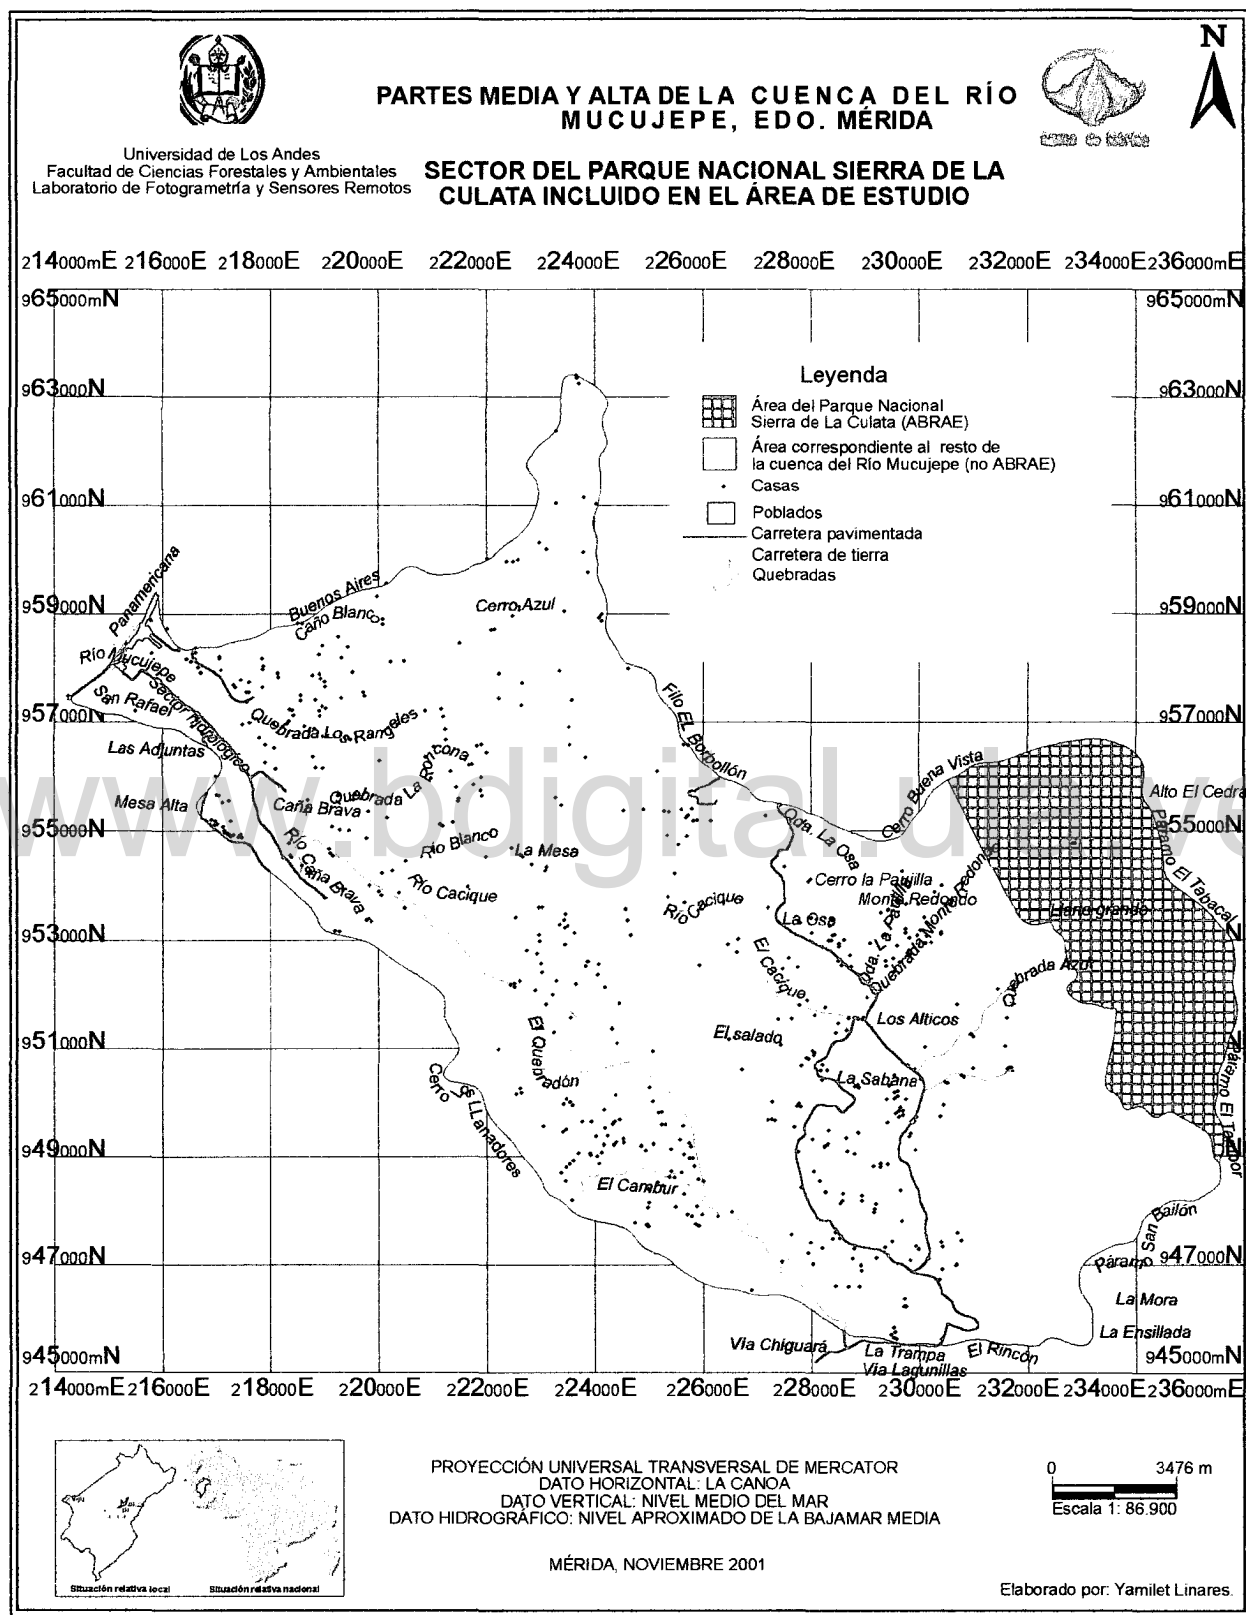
N

PARTES MEDIA Y ALTA DE LA CUENCA DEL RÍO MUCUJEPE, EDO. MÉRIDA

Universidad de Los Andes
Facultad de Ciencias Forestales y Ambientales
Laboratorio de Fotogrametría y Sensores Remotos

SECTOR DEL PARQUE NACIONAL SIERRA DE LA CULATA INCLUIDO EN EL ÁREA DE ESTUDIO

214000mE 216000E 218000E 220000E 222000E 224000E 226000E 228000E 230000E 232000E 234000E 236000mE

965000mN 963000N 961000N 959000N 957000N 955000N 953000N 951000N 949000N 947000N 945000mN

Leyenda
Área del Parque Nacional Sierra de La Culata (ABRAE)
Área correspondiente al resto de la cuenca del Río Mucujepe (no ABRAE)
Casas
Poblados
Carretera pavimentada
Carretera de tierra
Quebradas

Panamericana
Río Mucujepe
Sector hidrológico
San Rafael
Las Adjuntas
Mesa Alta
Buenos Aires
Caño Blanco
Cerro Azul
Quebrada Los Rangeles
Quebrada La Roncona
Caña Brava
Río Caña Brava
Río Blanco
La Mesa
Río Cacique
Filo El Borbollón
Qda. La Osa
Cerro Buena Vista
Alto El Cedral
Páramo El Tabacal
Cerro la Parilla
Monte Redondo
Qda. La Parilla
Quebrada Monte Redondo
Llano grande
La Osa
El Cacique
Quebrada Azul
Los Alticos
El salado
La Sabana
El Quebradón
Cerro los LLanadores
El Cambur
Páramo El Tambor
San Bailón
Páramo
La Mora
La Ensillada
Via Chiguará
La Trampa
Via Lagunillas
El Rincón

214000mE 216000E 218000E 220000E 222000E 224000E 226000E 228000E 230000E 232000E 234000E 236000mE

Situación relativa local
Situación relativa nacional

PROYECCIÓN UNIVERSAL TRANSVERSAL DE MERCATOR
DATO HORIZONTAL: LA CANOA
DATO VERTICAL: NIVEL MEDIO DEL MAR
DATO HIDROGRÁFICO: NIVEL APROXIMADO DE LA BAJAMAR MEDIA

MÉRIDA, NOVIEMBRE 2001

0 3476 m
Escala 1: 86.900

Elaborado por: Yamilet Linares.

www.bdigital.ula.ve